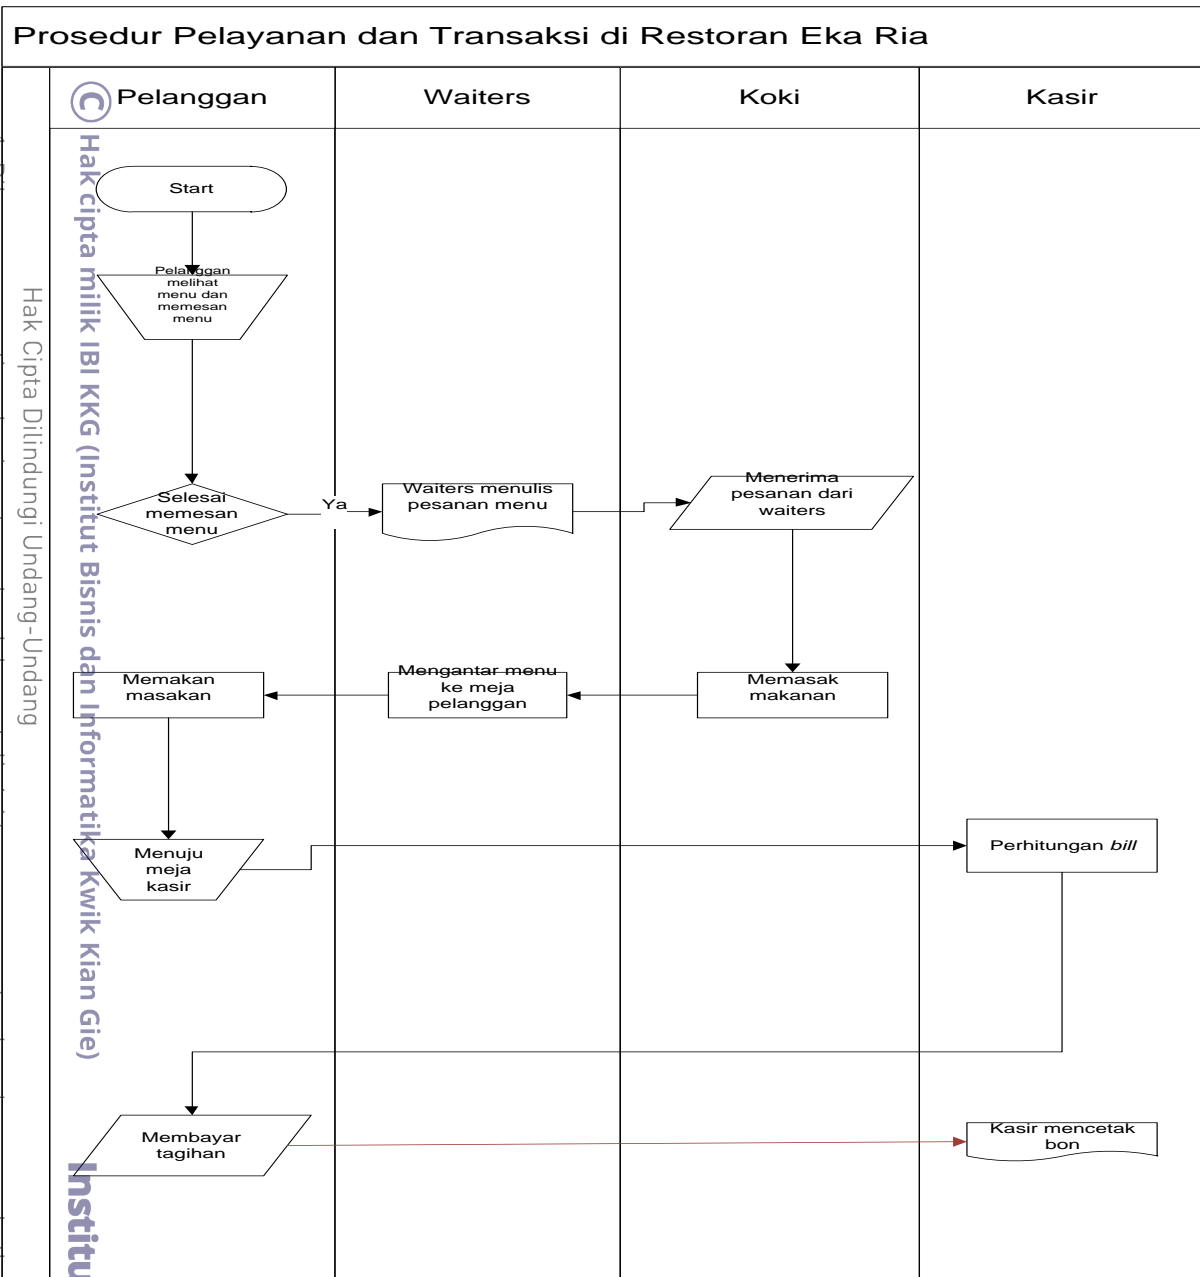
Prosedur Pelayanan dan Transaksi di Restoran Eka Ria

| Pelanggan | Waiters | Koki | Kasir |
|---|---|---|---|

Start

Pelanggan melihat menu dan memesan menu

Selesai memesan menu

Ya

Waiters menulis pesanan menu

Menerima pesanan dari waiters

Memasak makanan

Mengantar menu ke meja pelanggan

Memakan masakan

Menuju meja kasir

Perhitungan *bill*

Membayar tagihan

Kasir mencetak bon

© Hak cipta milik IBI KKG (Institut Bisnis dan Informatika Kwik Kian Gie)

Hak Cipta Dilindungi Undang-Undang

Institu